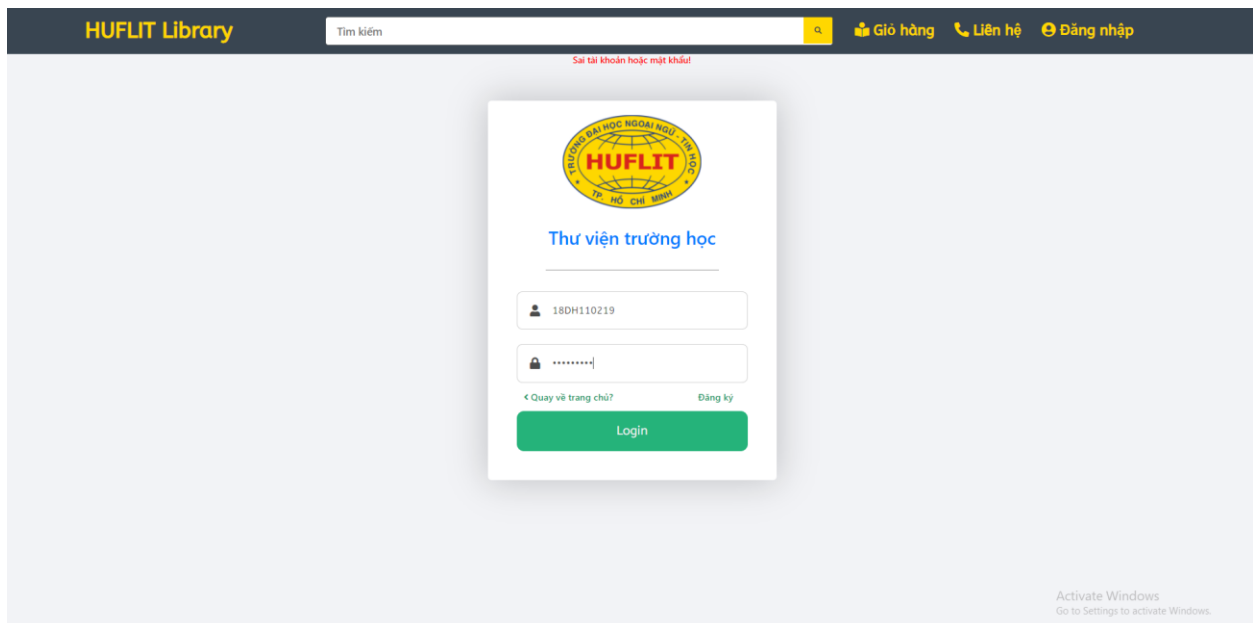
HUFLIT Library

Tìm kiếm

Giỏ hàng Liên hệ Đăng nhập

Sai tài khoản hoặc mật khẩu!

TRƯỜNG ĐẠI HỌC NGOẠI NGỮ - TIN HỌC
HUFLIT
TP. HỒ CHÍ MINH

Thư viện trường học

18DH110219

•••••••••

Quay về trang chủ?

Đăng ký

Login

Activate Windows
Go to Settings to activate Windows.